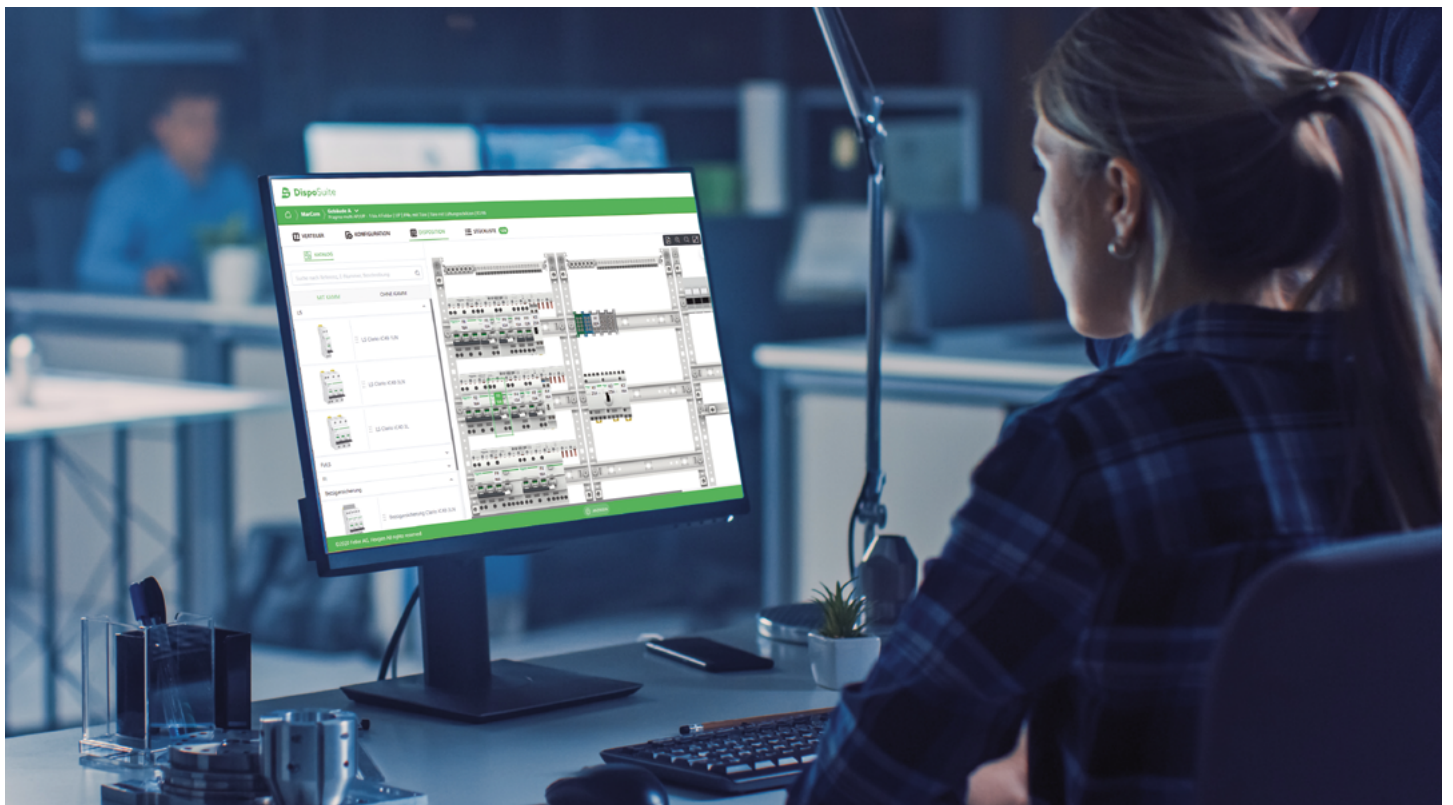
DispoSuite

VERTEILER KONFIGURATION DISPOSITION EISENLISTE

MIT SCHIRM OHNE SCHIRM

LS

LS Clario iC40 1LN

LS Clario iC40 2LN

LS Clario iC40 3L

Bezugsicherung

©2020 Feller AG. All rights reserved.